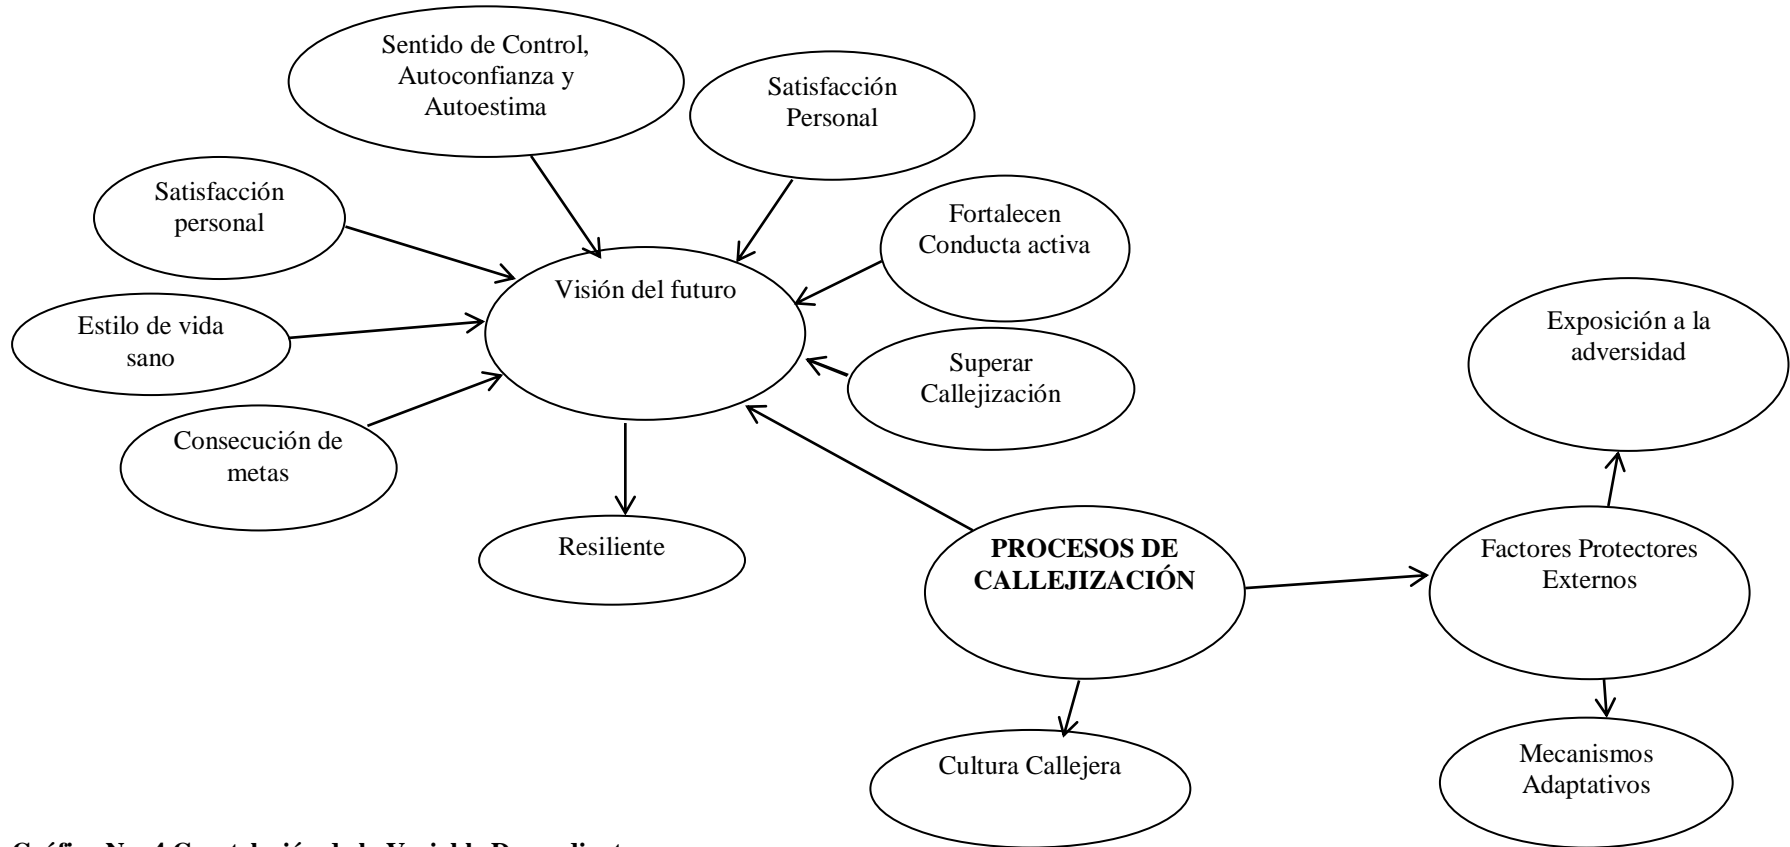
Sentido de Control, Autoconfianza y Autoestima

Satisfacción Personal

Satisfacción personal

Fortalecen Conducta activa

Visión del futuro

Estilo de vida sano

Superar Callejización

Consecución de metas

Exposición a la adversidad

Resiliente

PROCESOS DE CALLEJIZACIÓN

Factores Protectores Externos

Cultura Callejera

Mecanismos Adaptativos

Gráfico No. 4 Constelación de la Variable Dependiente